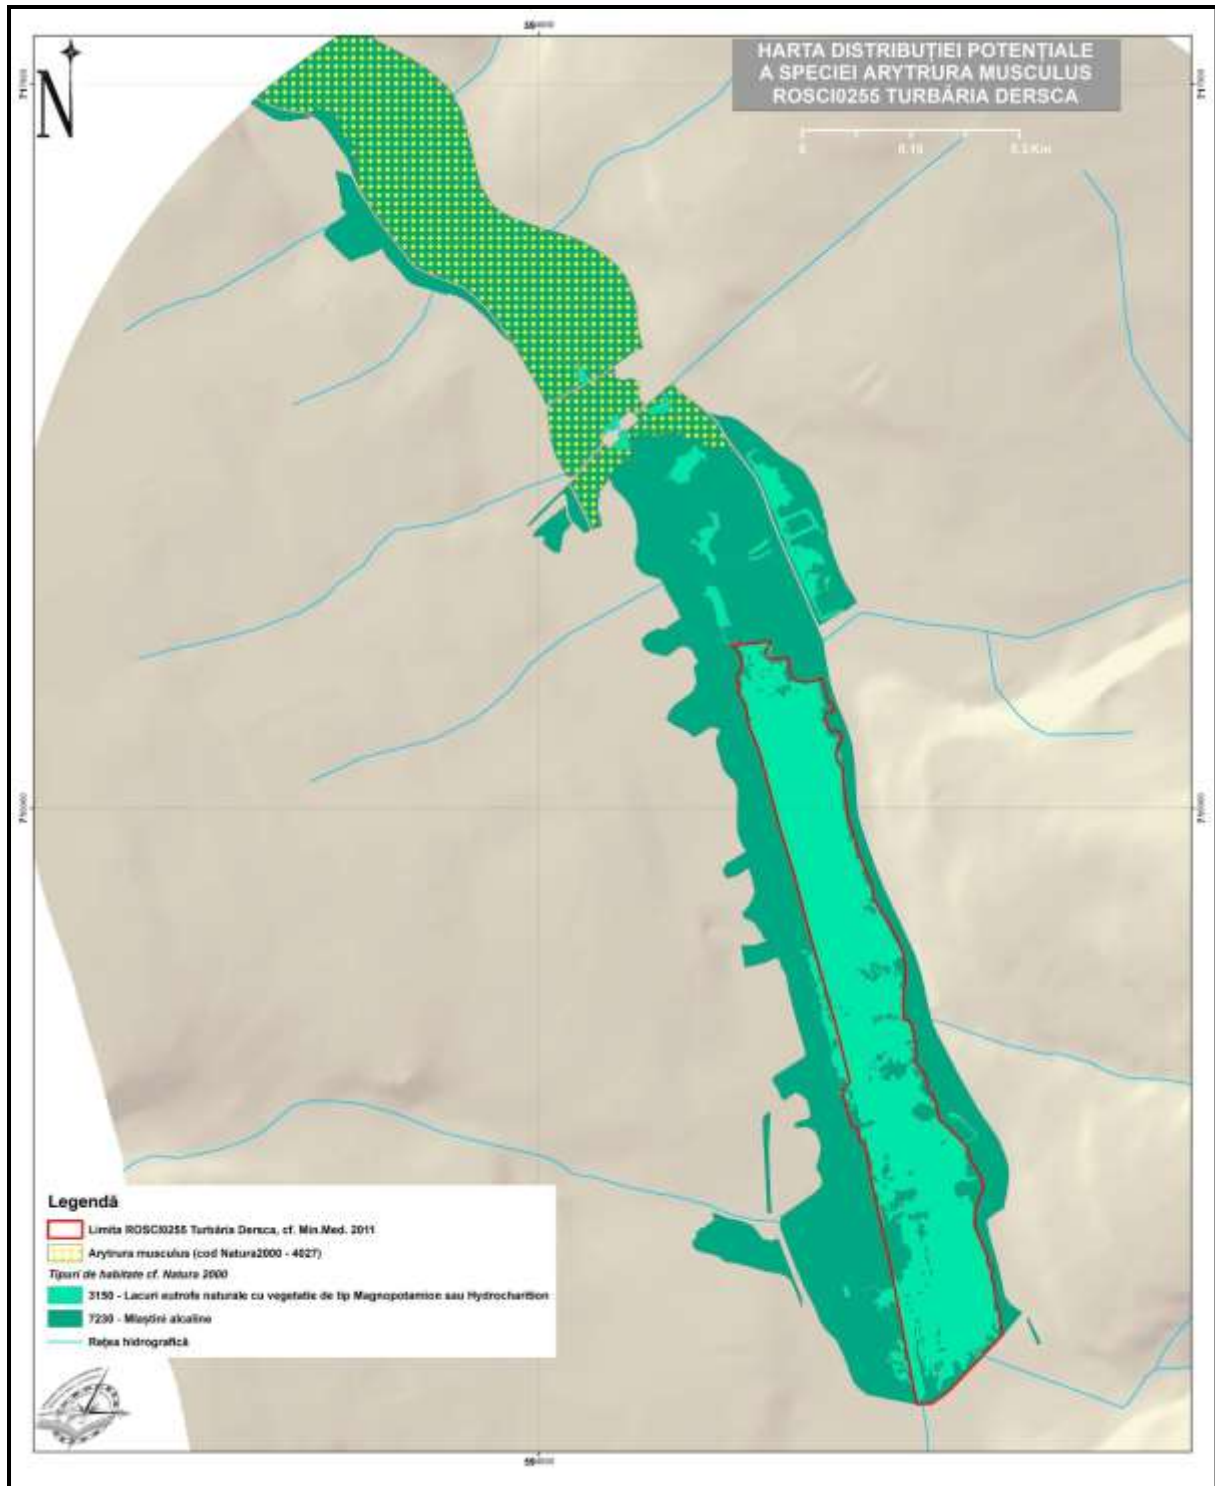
HARTA DISTRIBUȚIEI POTENȚIALE A SPECIEI ARYTRURA MUSCULUS ROSCI0255 TURBĂRIA DERSCA

0 0.15 0.3 Km

N

Legendă

Limita ROSCI0255 Turbăria Dersca, cf. Min.Med. 2011

Arytrura musculus (cod Natura2000 - 4027)

Tipuri de habitate cf. Natura 2000

3150 - Lacuri eutrofe naturale cu vegetație de tip Magnopotamion sau Hydrocharition

7230 - Mlaștini alcaline

Rețea hidrografică